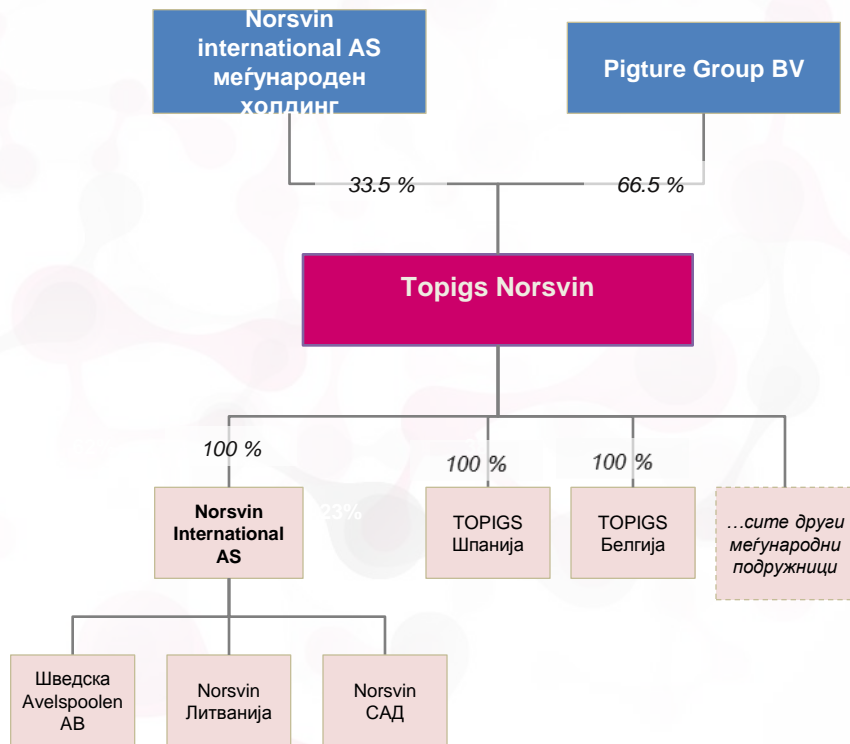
Norsvin international AS меѓународен холдинг

Pigture Group BV

33.5 %

66.5 %

Topigs Norsvin

100 %

100 %

100 %

Norsvin International AS

23%

TOPIGS Шпанија

TOPIGS Белгија

…сите други меѓународни подружници

Шведска Avelspoolen AB

Norsvin Литванија

Norsvin САД